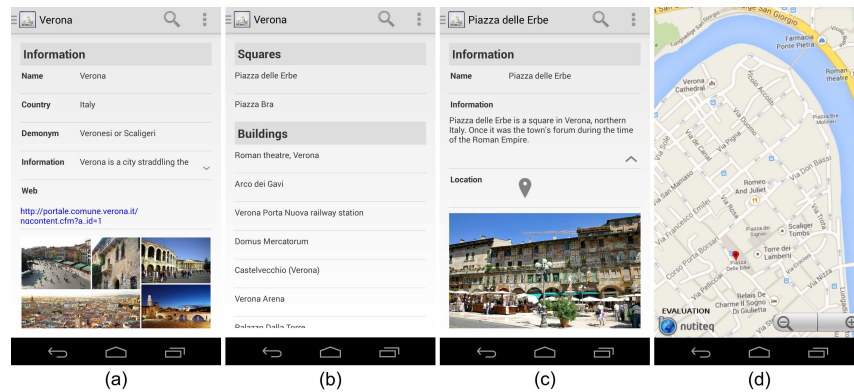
Verona

Information

Name Verona

Country Italy

Demonym Veronesi or Scaligeri

Information Verona is a city straddling the

Web

http://portale.comune.verona.it/nqcontent.cfm?a_id=1

(a)

Verona

Squares

Piazza delle Erbe

Piazza Bra

Buildings

Roman theatre, Verona

Arco dei Gavi

Verona Porta Nuova railway station

Domus Mercatorum

Castelvecchio (Verona)

Verona Arena

Palazzo Dalla Torre

(b)

Piazza delle Erbe

Information

Name Piazza delle Erbe

Information

Piazza delle Erbe is a square in Verona, northern Italy. Once it was the town's forum during the time of the Roman Empire.

Location

(c)

Ponte San Giorgio

Farmacia Ponte Pietra

Verona Cathedral

Roman theatre

Via Duomo

Piazza Isolo

Via Pignolo

Via Garibaldi

Via Emilei

Romeo and Juliet

Scaliger Tombs

Via Dante Alighieri

Via Dietro

Via Rosa

Via Francesco Emilei

Via Leoncino

Torre dei Lamberti

Piazza delle Erbe

Corso Porta Borsari

Via Pellicciai

Relais de Charme Il Sogno Di Giulietta

Via Nizza

Via San Mamaso

Via Oberdan

EVALUATION

nutiteq

(d)